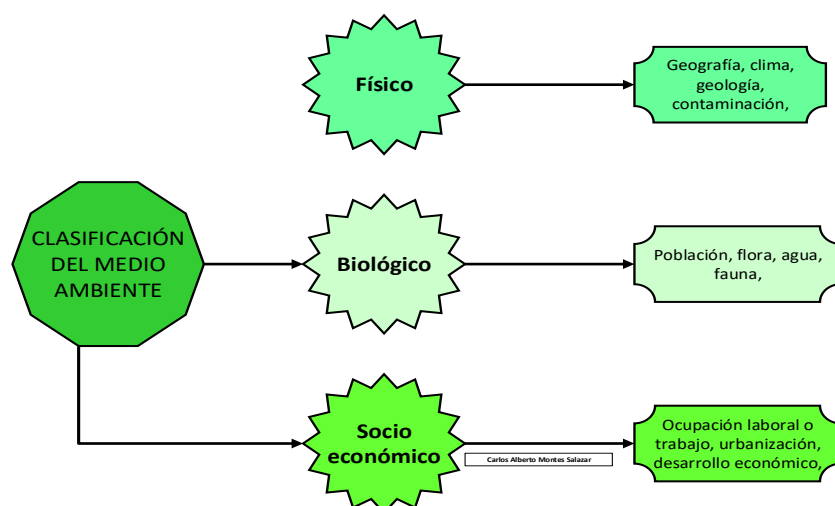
CLASIFICACIÓN DEL MEDIO AMBIENTE

Físico

Geografía, clima, geología, contaminación,

Biológico

Población, flora, agua, fauna,

Socio económico

Carlos Alberto Montes Salazar

Ocupación laboral o trabajo, urbanización, desarrollo económico,